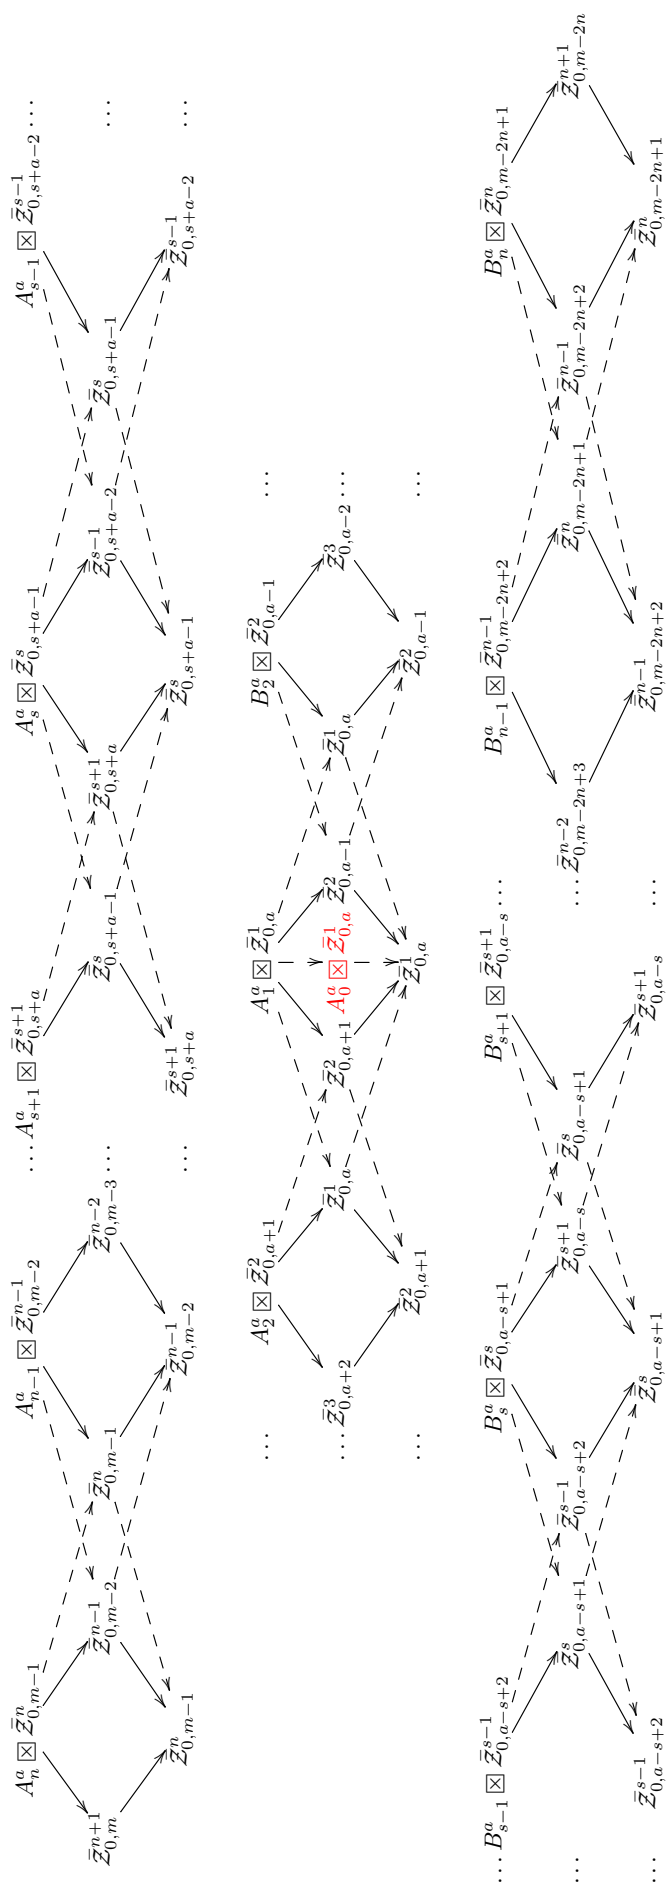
$A_n^a \boxtimes \bar{Z}_{0,m-1}^n$ $A_{n-1}^a \boxtimes \bar{Z}_{0,m-2}^{n-1}$ $\cdots A_{s+1}^a \boxtimes \bar{Z}_{0,s+a}^{s+1}$ $A_s^a \boxtimes \bar{Z}_{0,s+a-1}^s$ $A_{s-1}^a \boxtimes \bar{Z}_{0,s+a-2}^{s-1} \cdots$

$\bar{Z}_{0,m}^{n+1}$ $\bar{Z}_{0,m-2}^{n-1}$ $\bar{Z}_{0,m-1}^n$ $\bar{Z}_{0,m-3}^{n-2} \cdots$ $\bar{Z}_{0,s+a-1}^s$ $\bar{Z}_{0,s+a}^{s+1}$ $\bar{Z}_{0,s+a-2}^{s-1}$ $\bar{Z}_{0,s+a-1}^s$ $\cdots$

$\bar{Z}_{0,m-1}^n$ $\bar{Z}_{0,m-2}^{n-1}$ $\cdots$ $\bar{Z}_{0,s+a}^{s+1}$ $\bar{Z}_{0,s+a-1}^s$ $\bar{Z}_{0,s+a-2}^{s-1}$ $\cdots$

$\cdots$ $A_2^a \boxtimes \bar{Z}_{0,a+1}^2$ $A_1^a \boxtimes \bar{Z}_{0,a}^1$ $B_2^a \boxtimes \bar{Z}_{0,a-1}^2$ $\cdots$

$\cdots \bar{Z}_{0,a+2}^3$ $\bar{Z}_{0,a}^1$ $\bar{Z}_{0,a+1}^2$ $A_0^a \boxtimes \bar{Z}_{0,a}^1$ $\bar{Z}_{0,a-1}^2$ $\bar{Z}_{0,a}^1$ $\bar{Z}_{0,a-2}^3 \cdots$

$\cdots$ $\bar{Z}_{0,a+1}^2$ $\bar{Z}_{0,a}^1$ $\bar{Z}_{0,a-1}^2$ $\cdots$

$\cdots B_{s-1}^a \boxtimes \bar{Z}_{0,a-s+2}^{s-1}$ $B_s^a \boxtimes \bar{Z}_{0,a-s+1}^s$ $B_{s+1}^a \boxtimes \bar{Z}_{0,a-s}^{s+1} \cdots$ $B_{n-1}^a \boxtimes \bar{Z}_{0,m-2n+2}^{n-1}$ $B_n^a \boxtimes \bar{Z}_{0,m-2n+1}^n$

$\cdots$ $\bar{Z}_{0,a-s+1}^s$ $\bar{Z}_{0,a-s+2}^{s-1}$ $\bar{Z}_{0,a-s}^{s+1}$ $\bar{Z}_{0,a-s+1}^s$ $\cdots \bar{Z}_{0,m-2n+3}^{n-2}$ $\bar{Z}_{0,m-2n+1}^n$ $\bar{Z}_{0,m-2n+2}^{n-1}$ $\bar{Z}_{0,m-2n}^{n+1}$

$\cdots$ $\bar{Z}_{0,a-s+2}^{s-1}$ $\bar{Z}_{0,a-s+1}^s$ $\bar{Z}_{0,a-s}^{s+1}$ $\cdots$ $\bar{Z}_{0,m-2n+2}^{n-1}$ $\bar{Z}_{0,m-2n+1}^n$